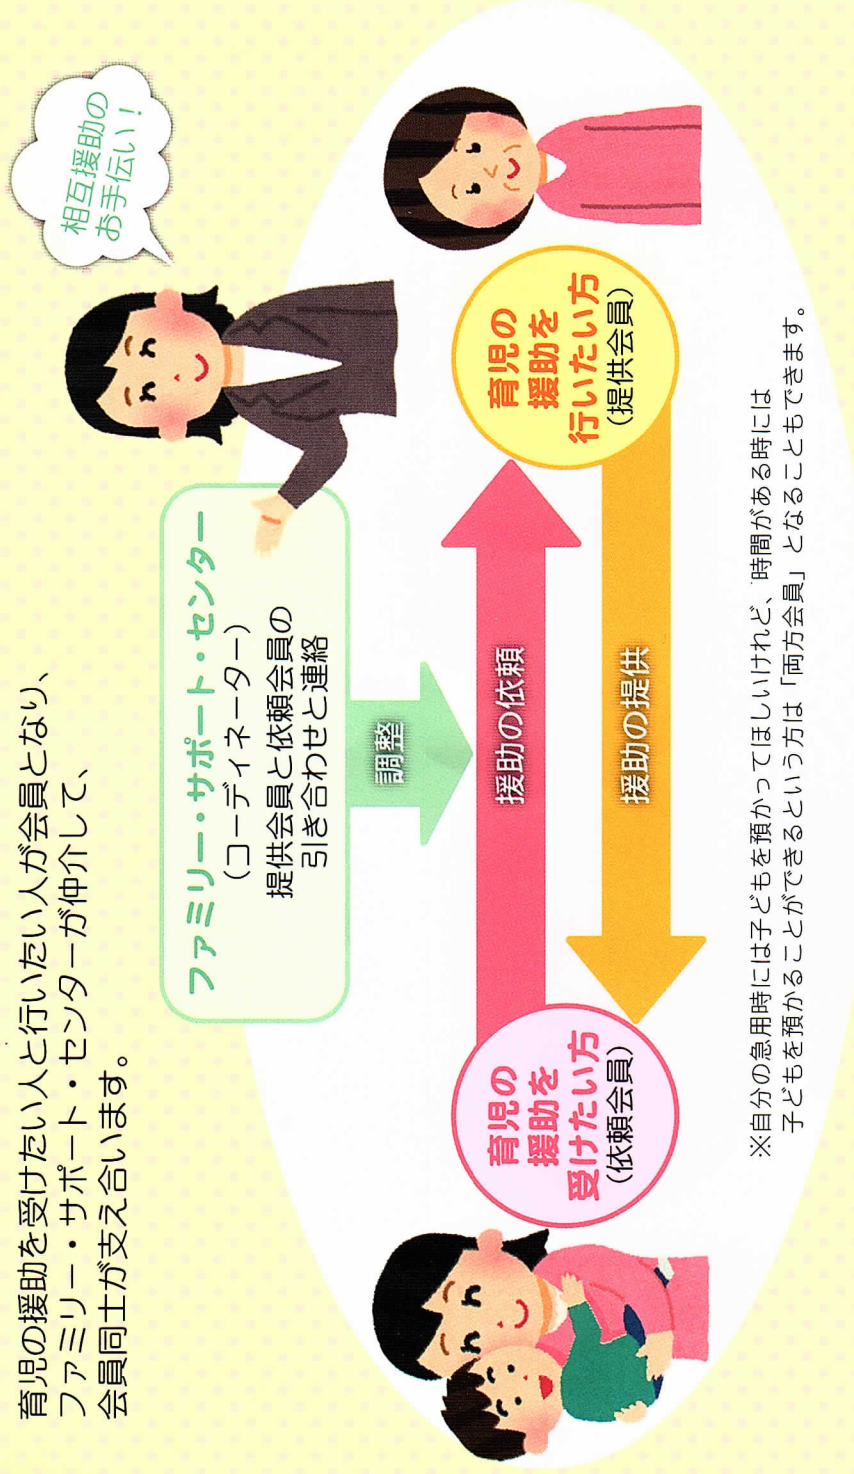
育児の援助を受けたい人と行いたい人が会員となり、ファミリー・サポート・センターが仲介して、会員同士が支え合います。

相互援助のお手伝い！

ファミリー・サポート・センター
（コーディネーター）
提供会員と依頼会員の引き合わせと連絡

調整

育児の援助を受けたい方
（依頼会員）

援助の依頼

援助の提供

育児の援助を行いたい方
（提供会員）

※自分の急用時には子どもを預かってほしいけれど、時間がある時には子どもを預かることができるという方は「両方会員」となることもできます。